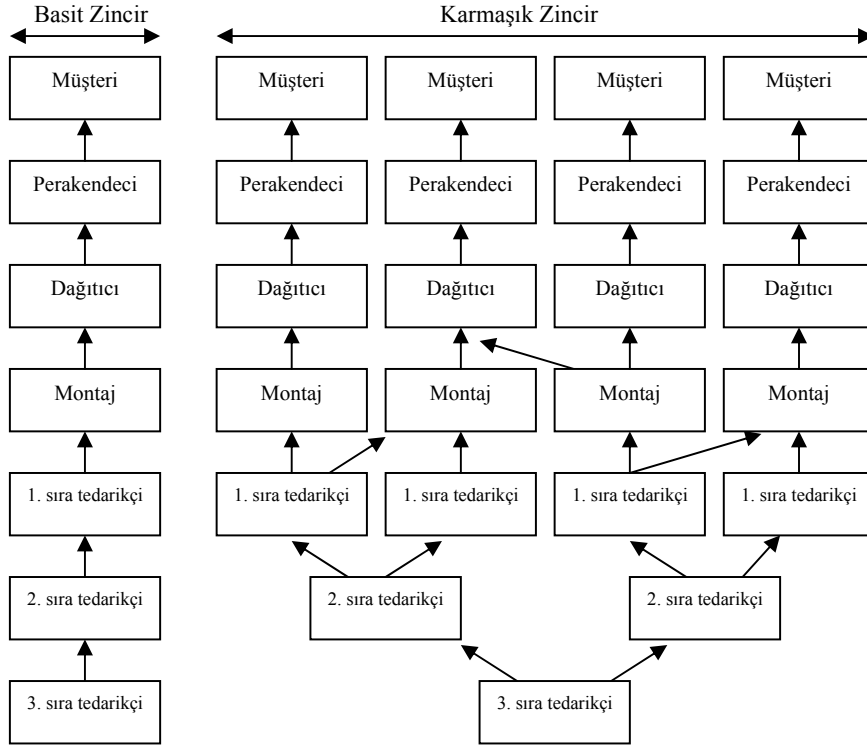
Basit Zincir

Müşteri

Perakendeci

Dağıtıcı

Montaj

1. sıra tedarikçi

2. sıra tedarikçi

3. sıra tedarikçi

Karmaşık Zincir

Müşteri

Müşteri

Müşteri

Müşteri

Perakendeci

Perakendeci

Perakendeci

Perakendeci

Dağıtıcı

Dağıtıcı

Dağıtıcı

Dağıtıcı

Montaj

Montaj

Montaj

Montaj

1. sıra tedarikçi

1. sıra tedarikçi

1. sıra tedarikçi

1. sıra tedarikçi

2. sıra tedarikçi

2. sıra tedarikçi

3. sıra tedarikçi